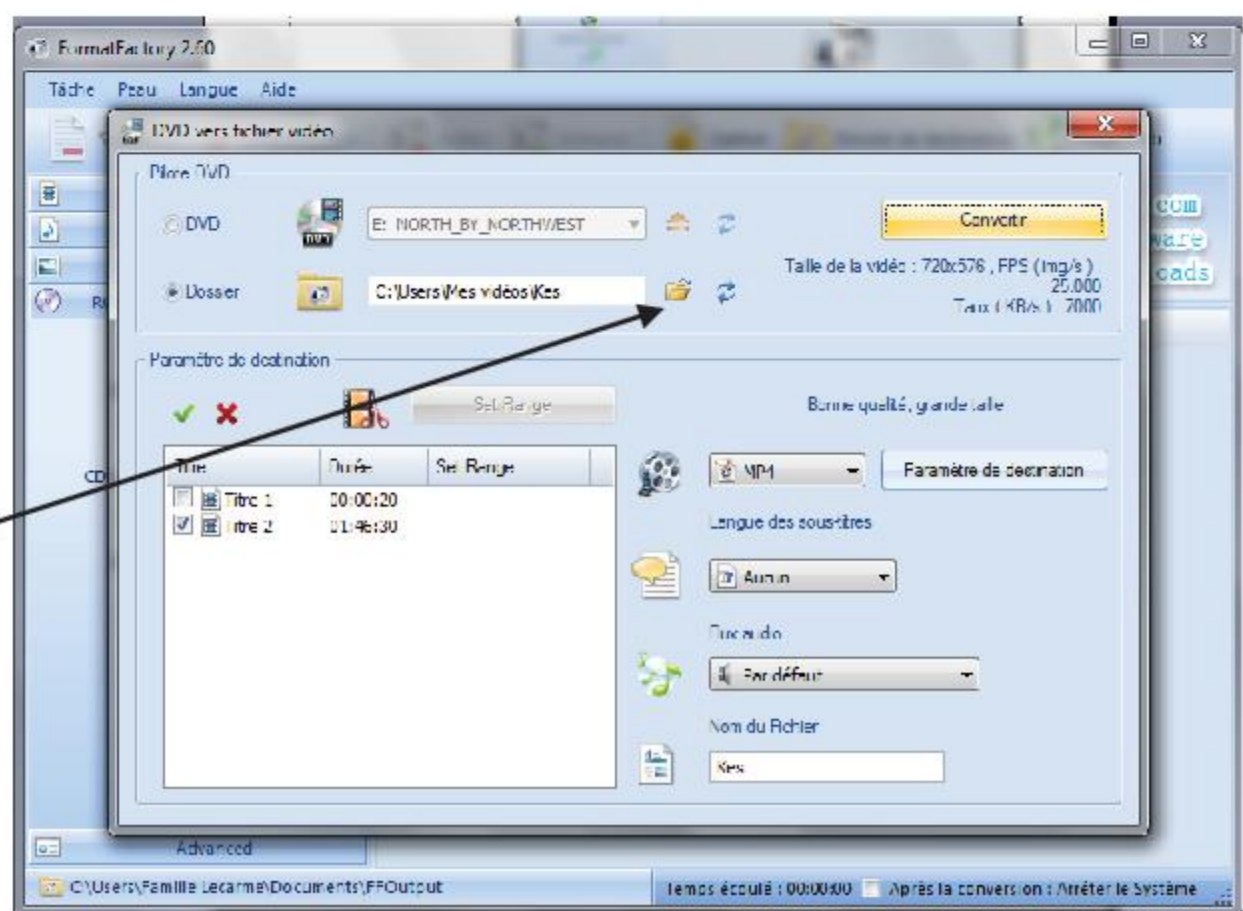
FormatFactory 2.60

Tâche Peau Langue Aide

DVD vers fichier vidéo

Pilote DVD

DVD E: NORTH_BY_NORTHWEST

Dossier C:\Users\Mes vidéos\Kes

Convertir

Taille de la vidéo : 720x576 , FPS (Img/s ) 25.000 Taux (KB/s ) 7000

Paramètre de destination

Set Range

Bonne qualité, grande taille

| Title | Durée | Set Range |
|---|---|---|
| Titre 1 | 00:00:20 | |
| Titre 2 | 01:46:30 | |

MP4

Paramètre de destination

Langue des soustitres

Aucun

Flux audio

Par défaut

Nom du Fichier

Kes

com
ware
oads

R

CD

Advanced

C:\Users\Famille Lecarme\Documents\FFOutput

Temps écoulé : 00:00:00 Après la conversion : Arrêter le Système